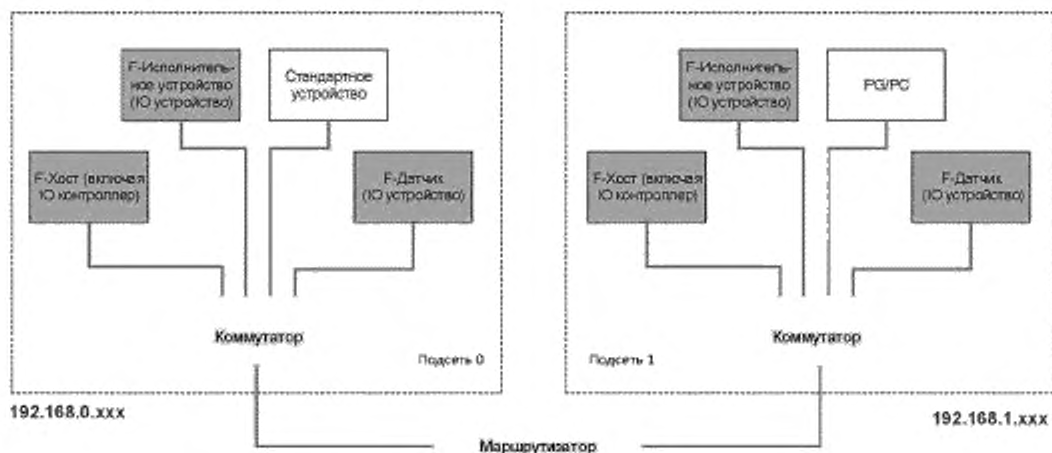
F-Исполнительное устройство (IO устройство)

Стандартное устройство

F-Хост (включая IO контроллер)

F-Датчик (IO устройство)

Коммутатор

Подсеть 0

192.168.0.xxx

F-Исполнительное устройство (IO устройство)

PG/PC

F-Хост (включая IO контроллер)

F-Датчик (IO устройство)

Коммутатор

Подсеть 1

192.168.1.xxx

Маршрутизатор